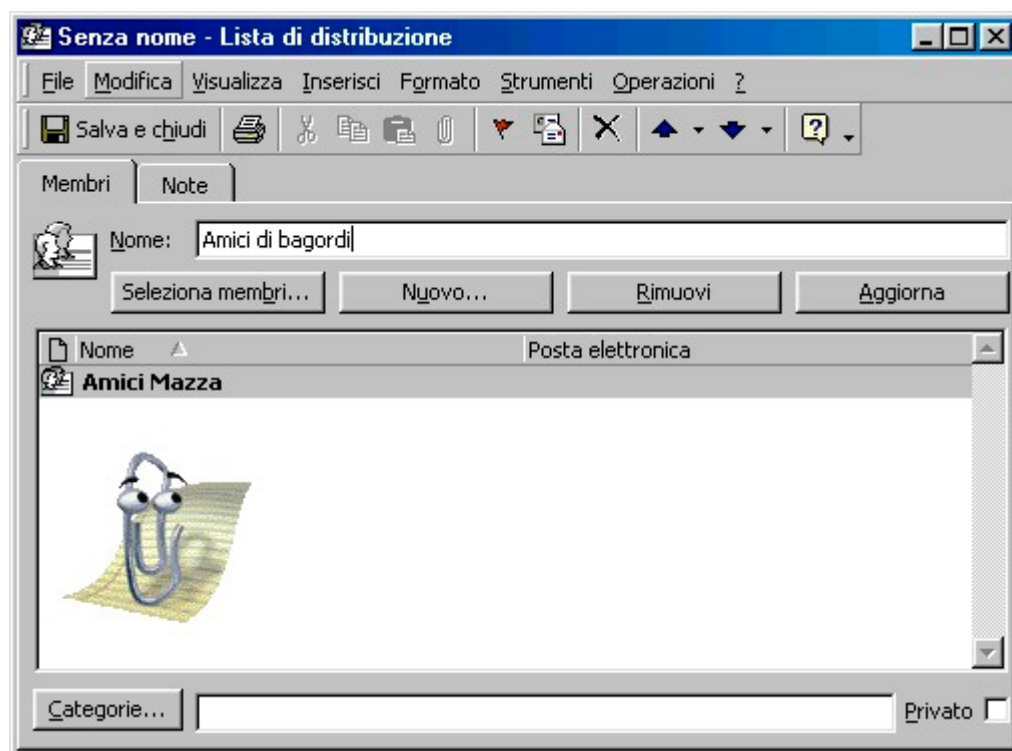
Senza nome - Lista di distribuzione

File Modifica Visualizza Inserisci Formato Strumenti Operazioni ?

Salva e chiudi

Membri Note

Nome: Amici di bagordi

Seleziona membri... Nuovo... Rimuovi Aggiorna

| Nome | Posta elettronica |
|---|---|
| Amici Mazza | |

Categorie... Privato